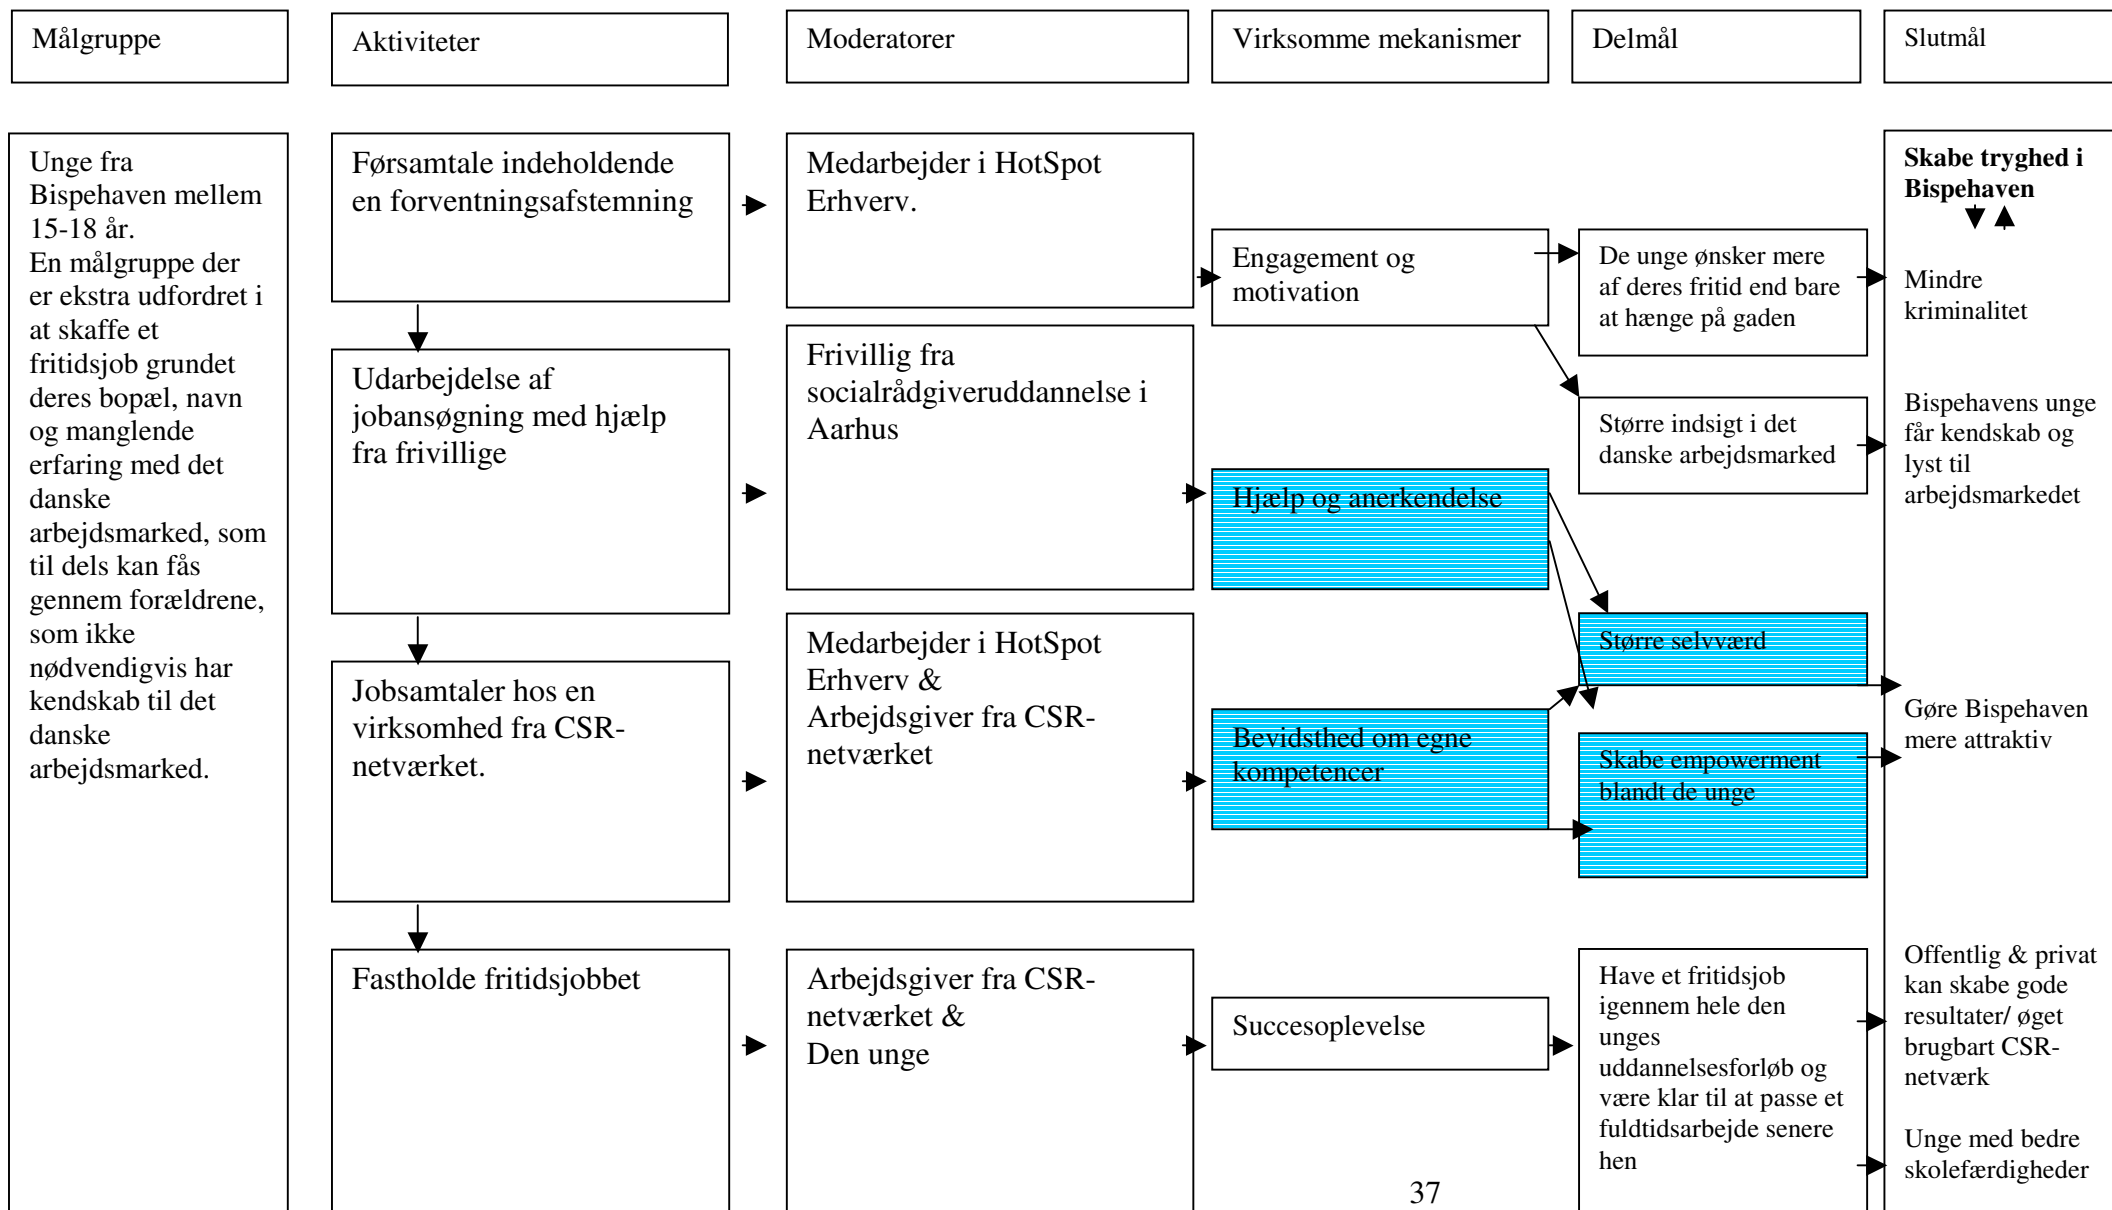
Målgruppe

Aktiviteter

Moderatorer

Virksomme mekanismer

Delmål

Slutmål

Unge fra Bispehaven mellem 15-18 år.
En målgruppe der er ekstra udfordret i at skaffe et fritidsjob grundet deres bopæl, navn og manglende erfaring med det danske arbejdsmarked, som til dels kan fås gennem forældrene, som ikke nødvendigvis har kendskab til det danske arbejdsmarked.

Førsamtale indeholdende en forventningsafstemning

Udarbejdelse af jobansøgning med hjælp fra frivillige

Jobsamtaler hos en virksomhed fra CSR-netværket.

Fastholde fritidsjobbet

Medarbejder i HotSpot Erhverv.

Frivillig fra socialrådgiveruddannelse i Aarhus

Medarbejder i HotSpot Erhverv & Arbejdsgiver fra CSR-netværket

Arbejdsgiver fra CSR-netværket & Den unge

Engagement og motivation

Hjælp og anerkendelse

Bevidsthed om egne kompetencer

Succesoplevelse

De unge ønsker mere af deres fritid end bare at hænge på gaden

Større indsigt i det danske arbejdsmarked

Større selvværd

Skabe empowerment blandt de unge

Have et fritidsjob igennem hele den unges uddannelsesforløb og være klar til at passe et fuldtidsarbejde senere hen

Skabe tryghed i Bispehaven

Mindre kriminalitet

Bispehavens unge får kendskab og lyst til arbejdsmarkedet

Gøre Bispehaven mere attraktiv

Offentlig & privat kan skabe gode resultater/ øget brugbart CSR-netværk

Unge med bedre skolefærdigheder

37